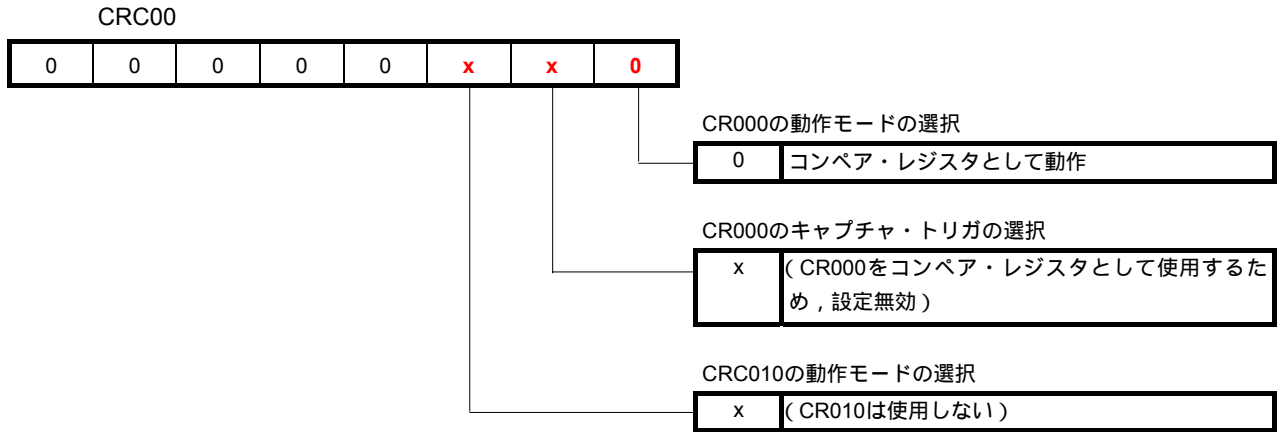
CRC00

| 0 | 0 | 0 | 0 | 0 | x | x | 0 |
|---|---|---|---|---|---|---|---|

CR000の動作モードの選択

| 0 | コンペア・レジスタとして動作 |
|---|---|

CR000のキャプチャ・トリガの選択

| x | ( CR000をコンペア・レジスタとして使用するため，設定無効 ) |
|---|---|

CRC010の動作モードの選択

| x | ( CR010は使用しない ) |
|---|---|